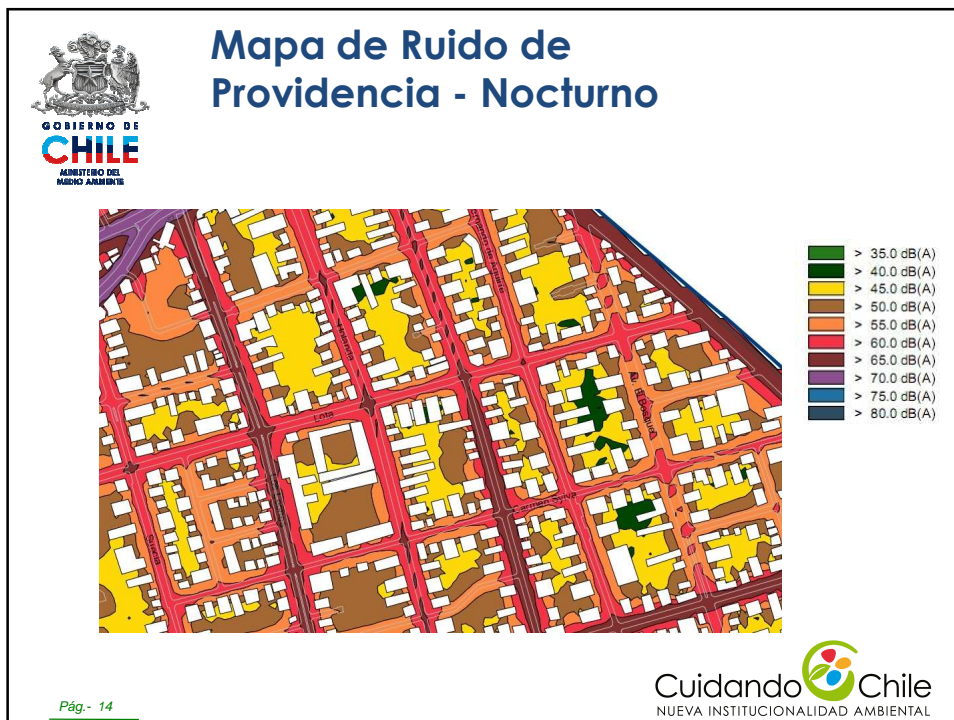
GOBIERNO DE CHILE
MINISTERIO DEL MEDIO AMBIENTE

Mapa de Ruido de Providencia - Nocturno

| | |
|---|---|
| | > 35.0 dB(A) |
| | > 40.0 dB(A) |
| | > 45.0 dB(A) |
| | > 50.0 dB(A) |
| | > 55.0 dB(A) |
| | > 60.0 dB(A) |
| | > 65.0 dB(A) |
| | > 70.0 dB(A) |
| | > 75.0 dB(A) |
| | > 80.0 dB(A) |

Lota
Carmen Sylva
Suecia
Huelén
Av. El Bosque

Pág.- 14

Cuidando Chile
NUEVA INSTITUCIONALIDAD AMBIENTAL